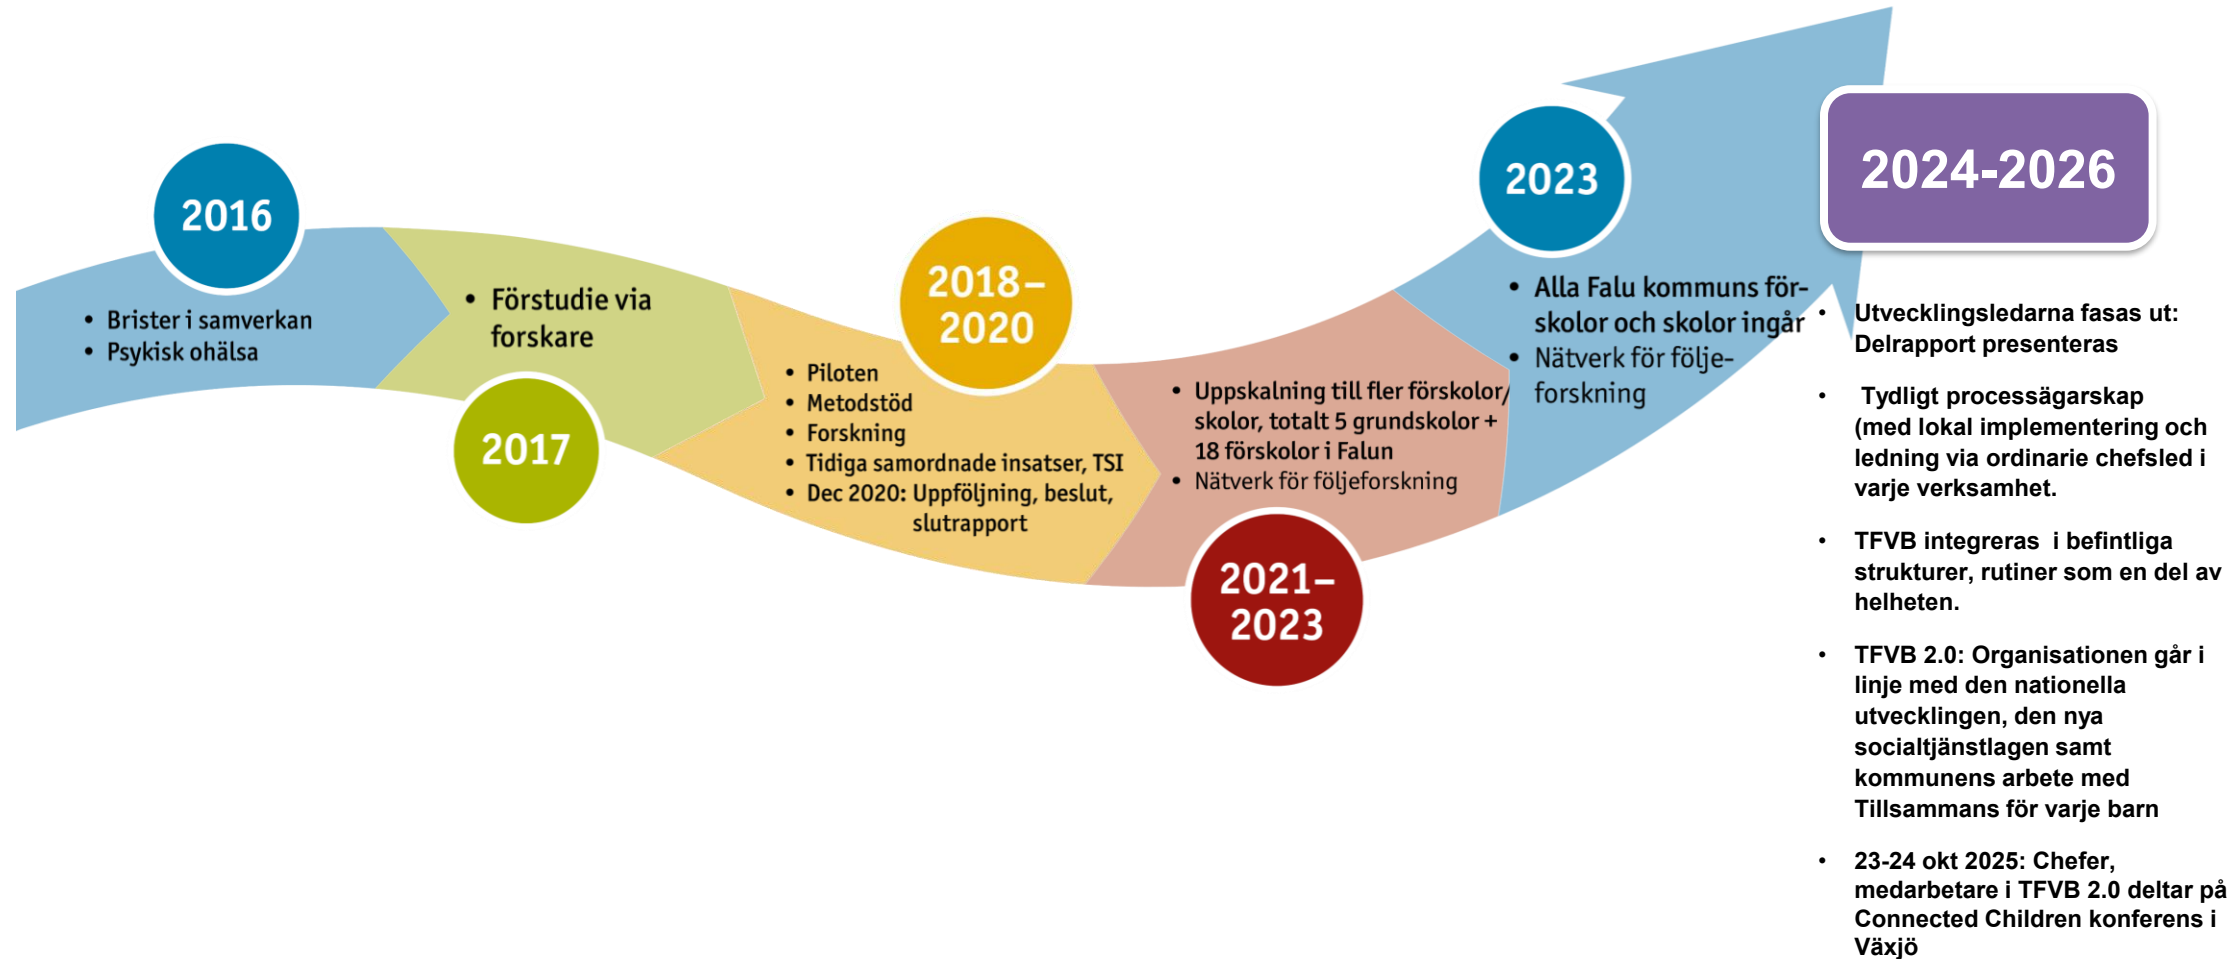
2016

- Brister i samverkan
- Psykisk ohälsa

2017

- Förstudie via forskare

2018–2020

- Piloten
- Metodstöd
- Forskning
- Tidiga samordnade insatser, TSI
- Dec 2020: Uppföljning, beslut, slutrapport

2021–2023

- Uppskalning till fler förskolor/skolor, totalt 5 grundskolor + 18 förskolor i Falun
- Nätverk för följeforskning

2023

- Alla Falu kommuns förskolor och skolor ingår
- Nätverk för följeforskning

2024-2026

- Utvecklingsledarna fasas ut: Delrapport presenteras
- Tydligt processägarskap (med lokal implementering och ledning via ordinarie chefsled i varje verksamhet.
- TFVB integreras i befintliga strukturer, rutiner som en del av helheten.
- TFVB 2.0: Organisationen går i linje med den nationella utvecklingen, den nya socialtjänstlagen samt kommunens arbete med Tillsammans för varje barn
- 23-24 okt 2025: Chefer, medarbetare i TFVB 2.0 deltar på Connected Children konferens i Växjö